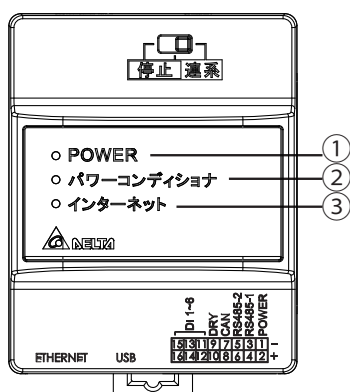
停止 連系

POWER ①
パワーコンディショナ ②
インターネット ③

DELTA

DI 1~8
DRY
CAN
RS485-2
RS485-1
POWER

| 15 | 13 | 11 | 9 | 7 | 5 | 3 | 1 | − |
|---|---|---|---|---|---|---|---|---|
| 16 | 14 | 12 | 10 | 8 | 6 | 4 | 2 | + |

ETHERNET USB